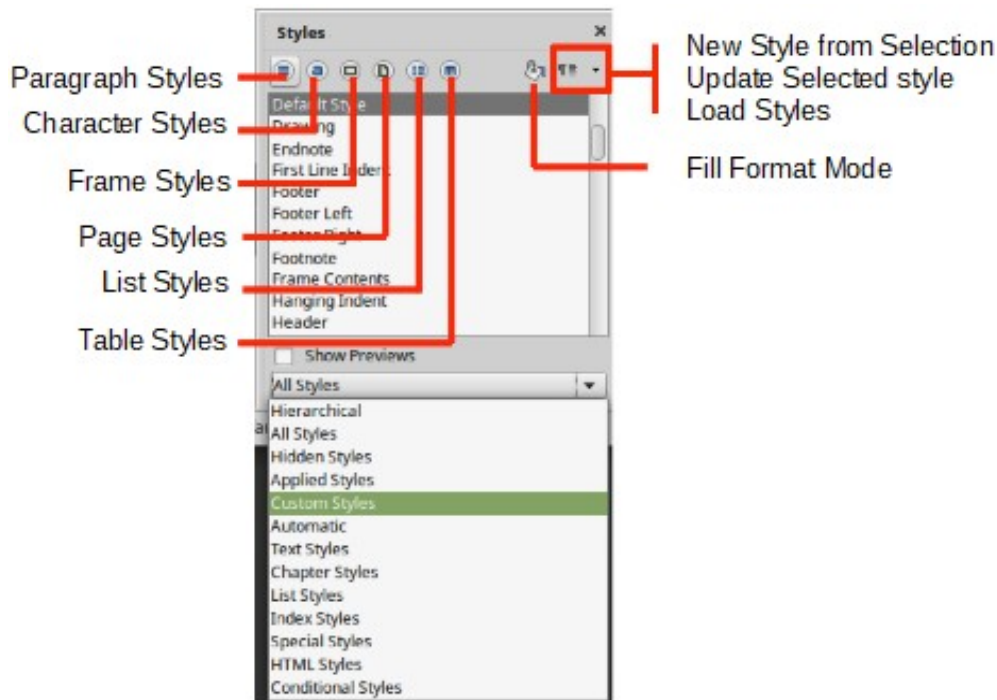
Styles

×

Paragraph Styles

Character Styles

Frame Styles

Page Styles

List Styles

Table Styles

New Style from Selection
Update Selected style
Load Styles

Fill Format Mode

Default Style
Drawing
Endnote
First Line Indent
Footer
Footer Left
Footer Right
Footnote
Frame Contents
Hanging Indent
Header

Show Previews

All Styles

Hierarchical
All Styles
Hidden Styles
Applied Styles
Custom Styles
Automatic
Text Styles
Chapter Styles
List Styles
Index Styles
Special Styles
HTML Styles
Conditional Styles